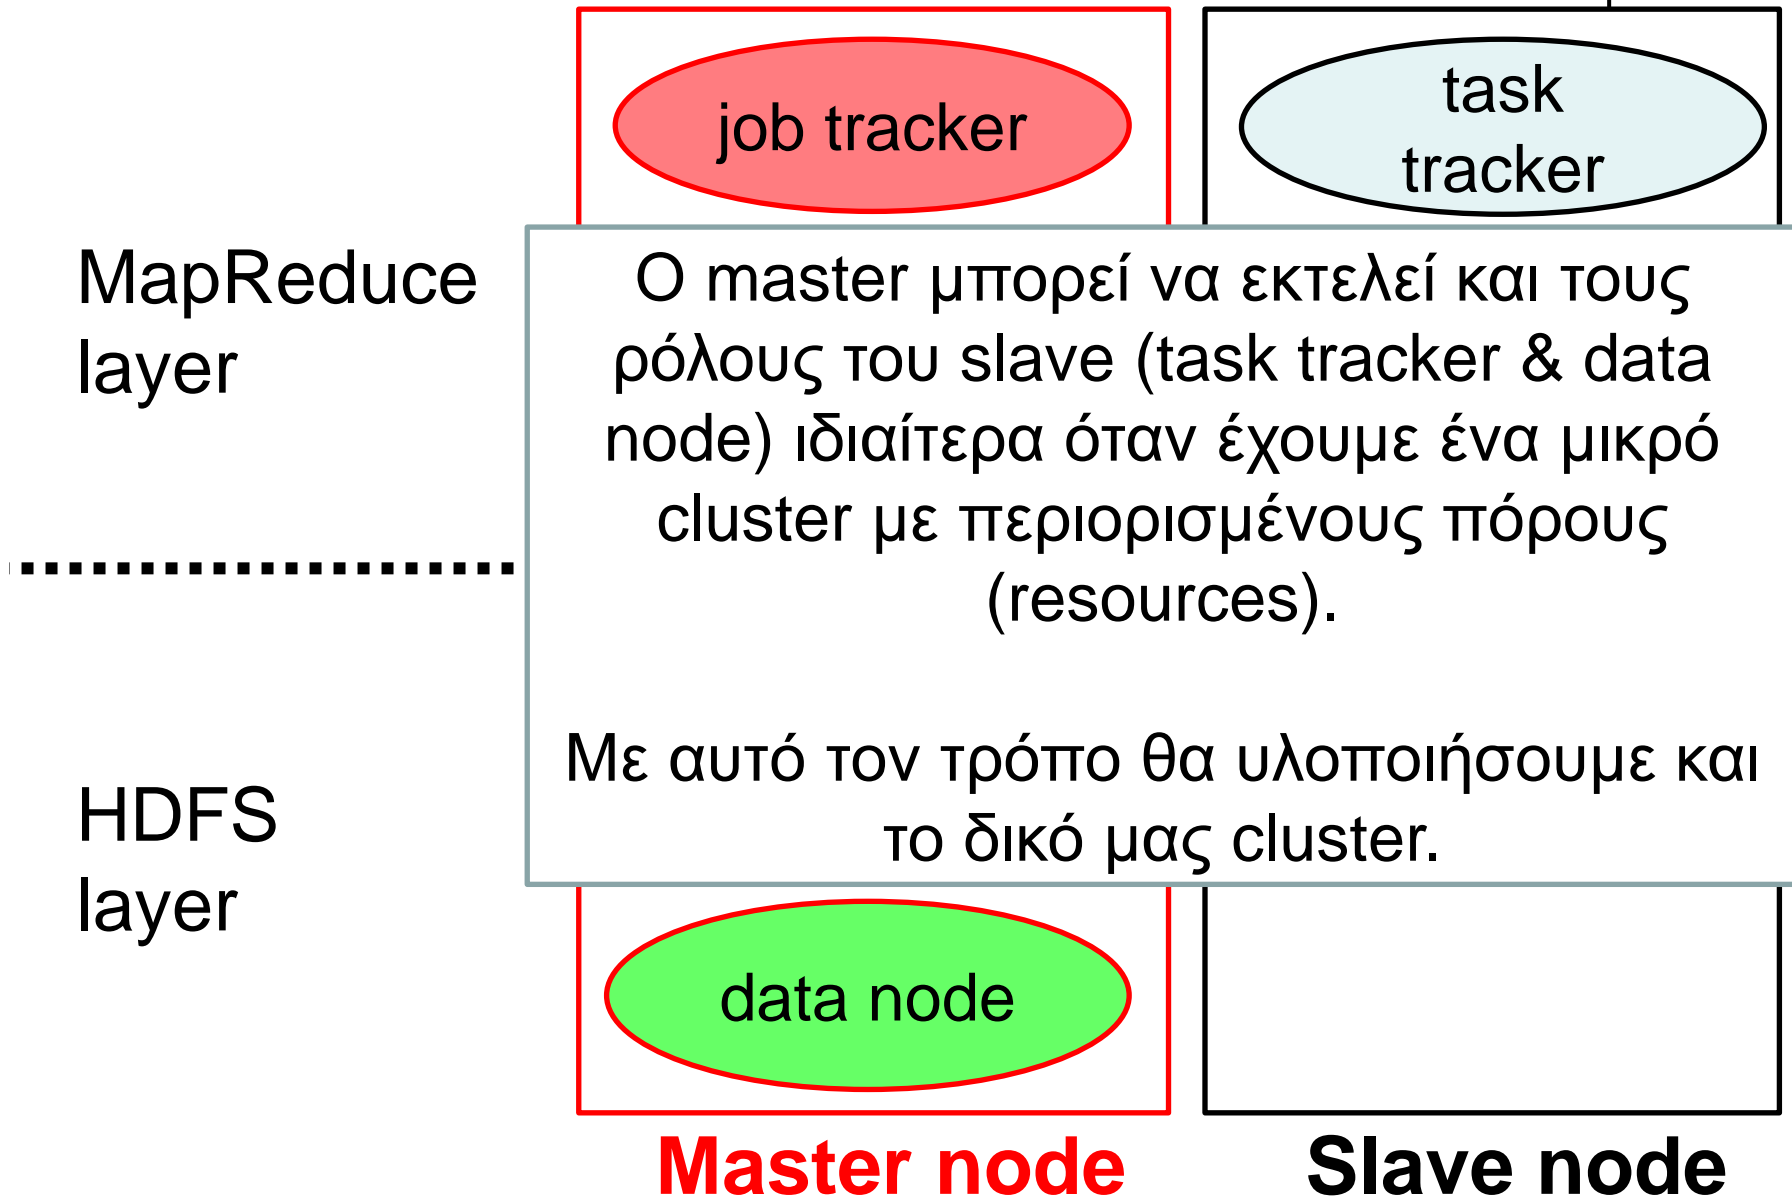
job tracker

task tracker

MapReduce layer

Ο master μπορεί να εκτελεί και τους ρόλους του slave (task tracker & data node) ιδιαίτερα όταν έχουμε ένα μικρό cluster με περιορισμένους πόρους (resources).

Με αυτό τον τρόπο θα υλοποιήσουμε και το δικό μας cluster.

HDFS layer

data node

Master node

Slave node